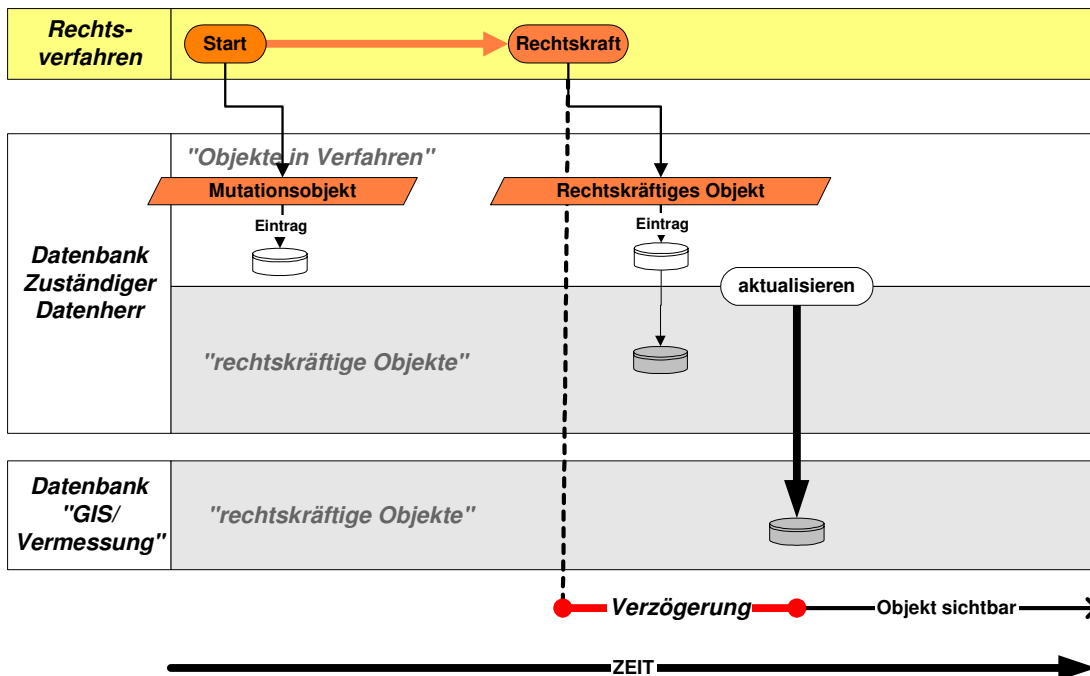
Rechtsverfahren

Start

Rechtskraft

Datenbank Zuständiger Datenherr

"Objekte in Verfahren"

Mutationsobjekt

Eintrag

Rechtskräftiges Objekt

Eintrag

aktualisieren

"rechtskräftige Objekte"

Datenbank "GIS/ Vermessung"

"rechtskräftige Objekte"

Verzögerung

Objekt sichtbar

ZEIT